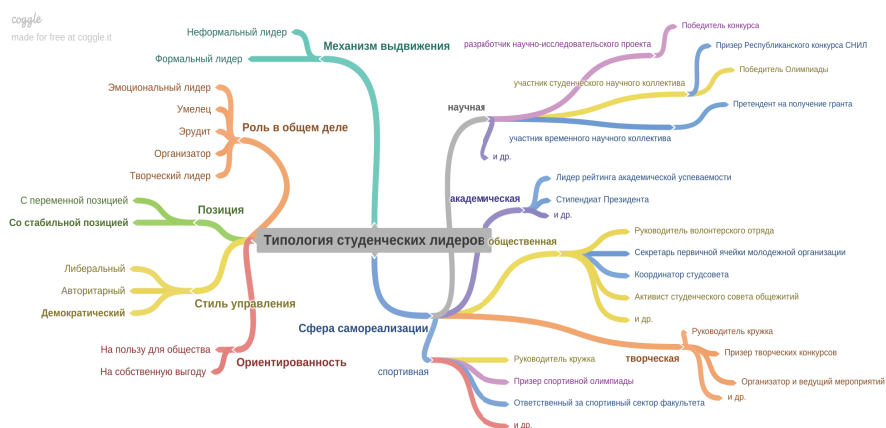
coggle
made for free at coggle.it

Типология студенческих лидеров

Механизм выдвижения
Неформальный лидер
Формальный лидер

Роль в общем деле
Эмоциональный лидер
Умелец
Эрудит
Организатор
Творческий лидер

Позиция
С переменной позицией
Со стабильной позицией

Стиль управления
Либеральный
Авторитарный
Демократический

Ориентированность
На пользу для общества
На собственную выгоду

Сфера самореализации

научная
разработчик научно-исследовательского проекта
Победитель конкурса
Призер Республиканского конкурса СНИЛ
участник студенческого научного коллектива
Победитель Олимпиады
Претендент на получение гранта
участник временного научного коллектива
и др.

академическая
Лидер рейтинга академической успеваемости
Стипендиат Президента
и др.

общественная
Руководитель волонтерского отряда
Секретарь первичной ячейки молодежной организации
Координатор студсовета
Активист студенческого совета общежитий
и др.

творческая
Руководитель кружка
Призер творческих конкурсов
Организатор и ведущий мероприятий
и др.

спортивная
Руководитель кружка
Призер спортивной олимпиады
Ответственный за спортивный сектор факультета
и др.